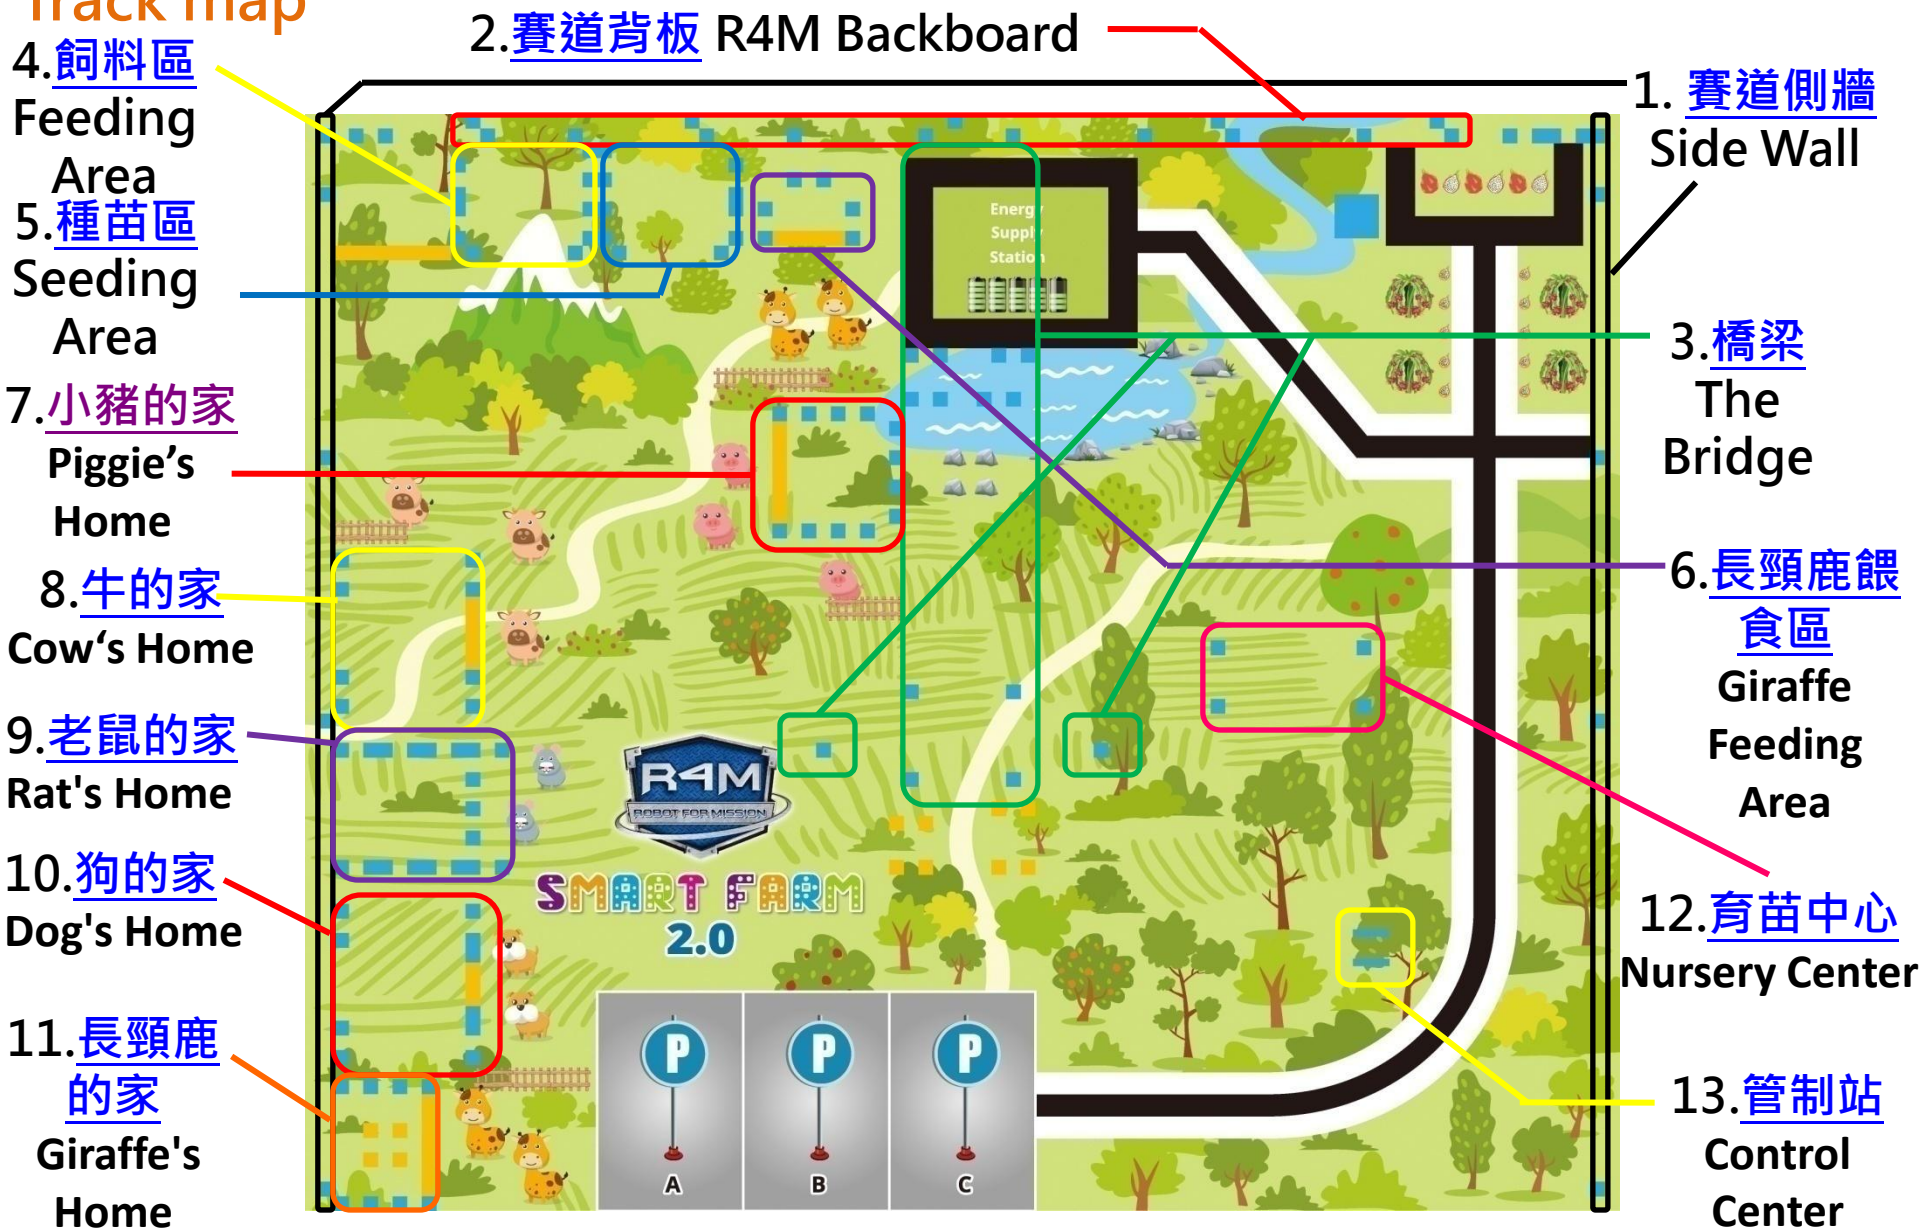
Track map

2.賽道背板 R4M Backboard

4.飼料區
Feeding Area

5.種苗區
Seeding Area

7.小豬的家
Piggie's Home

8.牛的家
Cow's Home

9.老鼠的家
Rat's Home

10.狗的家
Dog's Home

11.長頸鹿的家
Giraffe's Home

1. 賽道側牆
Side Wall

3.橋梁
The Bridge

6.長頸鹿餵食區
Giraffe Feeding Area

12.育苗中心
Nursery Center

13.管制站
Control Center

Energy Supply Station

R4M
ROBOT FOR MISSION

SMART FARM
2.0

P
A

P
B

P
C